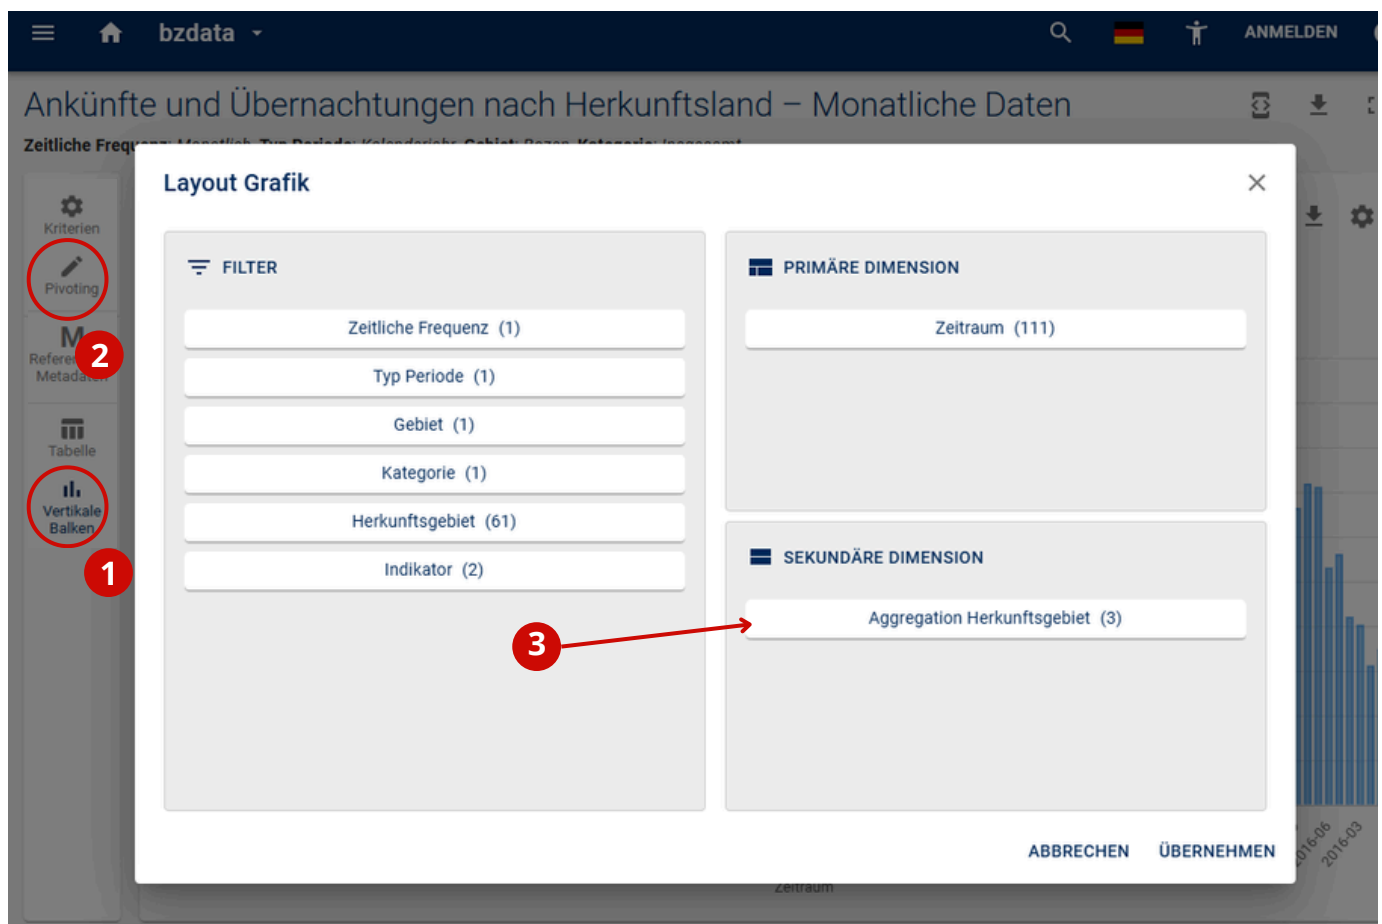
bzdata

ANMELDEN

Ankünfte und Übernachtungen nach Herkunftsland – Monatliche Daten

Zeitliche Frequ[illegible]

Kriterien

Pivoting

M

Refere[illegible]
Metadaten

2

Tabelle

Vertikale Balken

1

Layout Grafik

FILTER

Zeitliche Frequenz (1)

Typ Periode (1)

Gebiet (1)

Kategorie (1)

Herkunftsgebiet (61)

Indikator (2)

PRIMÄRE DIMENSION

Zeitraum (111)

SEKUNDÄRE DIMENSION

Aggregation Herkunftsgebiet (3)

3

ABBRECHEN

ÜBERNEHMEN

2016-06
2016-03

Zeitraum